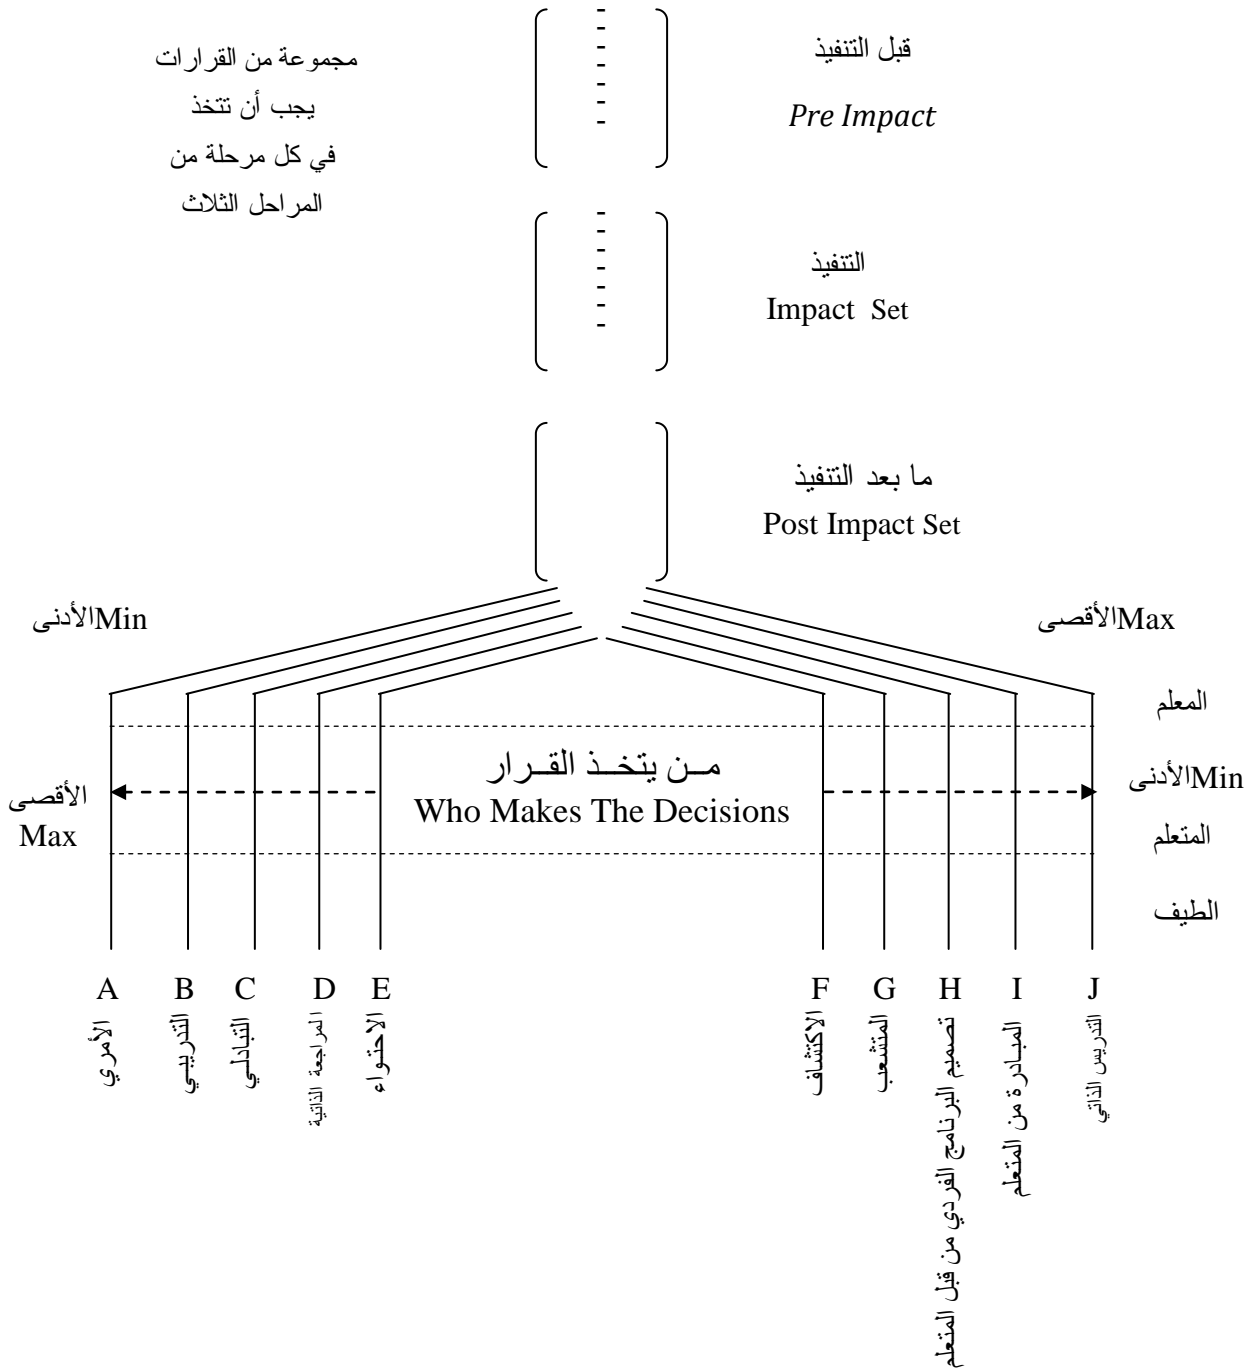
مجموعة من القرارات يجب أن تتخذ في كل مرحلة من المراحل الثلاث

قبل التنفيذ
Pre Impact

التنفيذ
Impact Set

ما بعد التنفيذ
Post Impact Set

Minالأدنى

Maxالأقصى

المعلم

Minالأدنى

المتعلم

الطيف

الأقصى
Max

من يتخذ القرار
Who Makes The Decisions

A
الأمري

B
التدريبي

C
التبادلي

D
المراجعة الذاتية

E
الاحتواء

F
الاكتشاف

G
المتشعب

H
تصميم البرنامج الفردي من قبل المتعلم

I
المبادرة من المتعلم

J
التدريس الذاتي